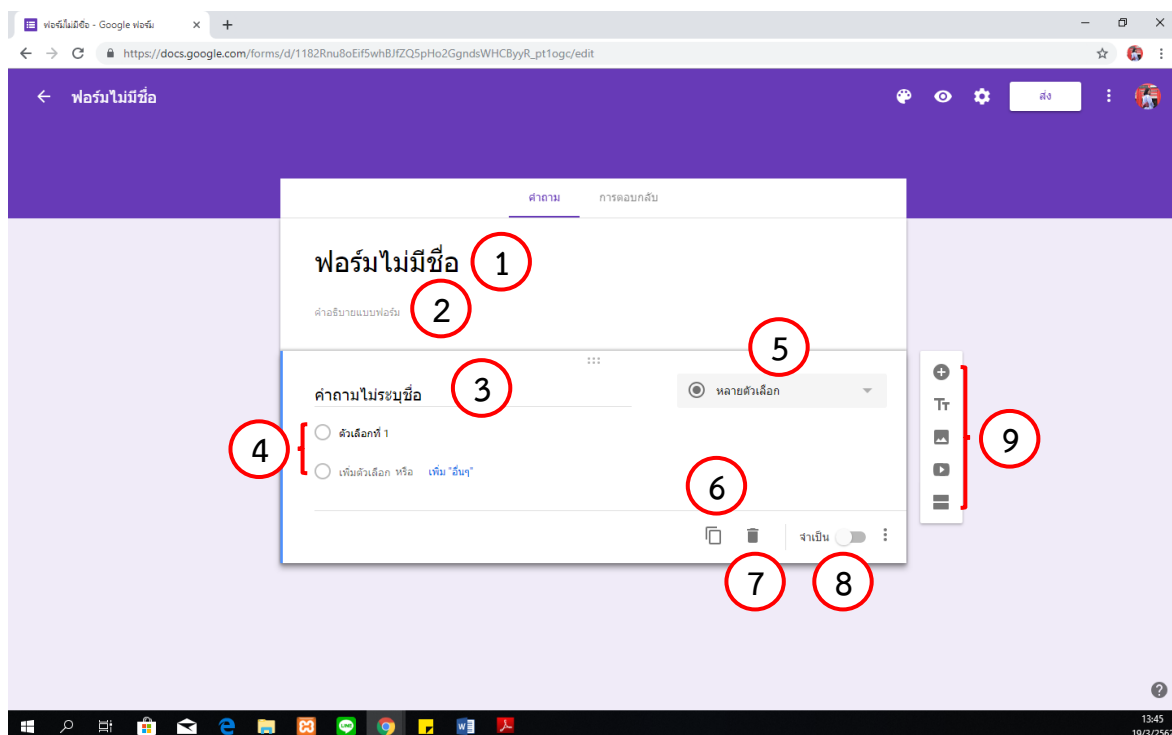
ฟอร์มไม่มีชื่อ - Google ฟอร์ม ×

https://docs.google.com/forms/d/1182Rnu8oEif5whBJfZQ5pHo2GgndsWHCByyR_pt1ogc/edit

ฟอร์มไม่มีชื่อ

ส่ง

คำถาม การตอบกลับ

ฟอร์มไม่มีชื่อ 1

คำอธิบายแบบฟอร์ม 2

5

คำถามไม่ระบุชื่อ 3

หลายตัวเลือก

4

ตัวเลือกที่ 1

เพิ่มตัวเลือก หรือ เพิ่ม "อื่นๆ"

6

9

จำเป็น

7 8

13:45
19/3/2562